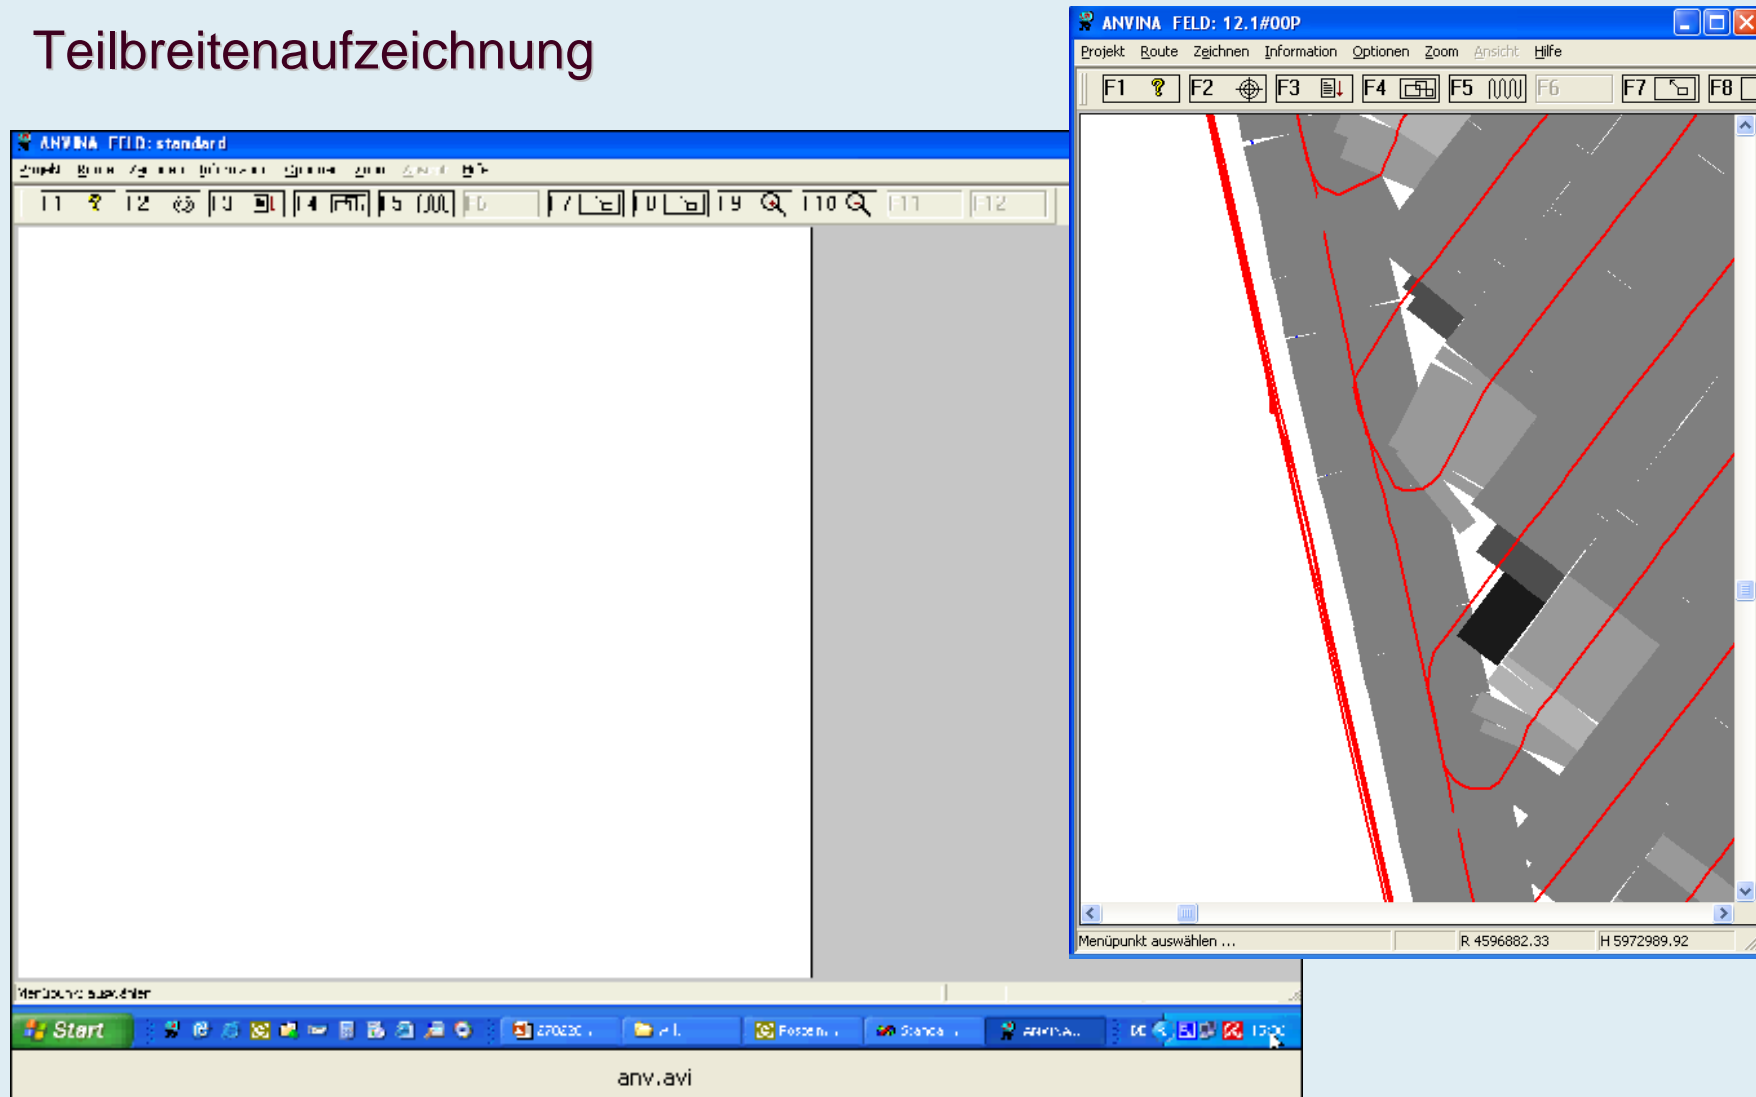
Teilbreitenaufzeichnung

ANVINA FELD: standard

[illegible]

F1 F2 F3 F4 F5 F6 F7 F8 F9 F10 F11 F12

Menüpunkt auswählen

Start

anv.avi

ANVINA FELD: 12.1#00P

Projekt Route Zeichnen Information Optionen Zoom Ansicht Hilfe

F1 F2 F3 F4 F5 F6 F7 F8

Menüpunkt auswählen ...

R 4596882.33

H 5972989.92